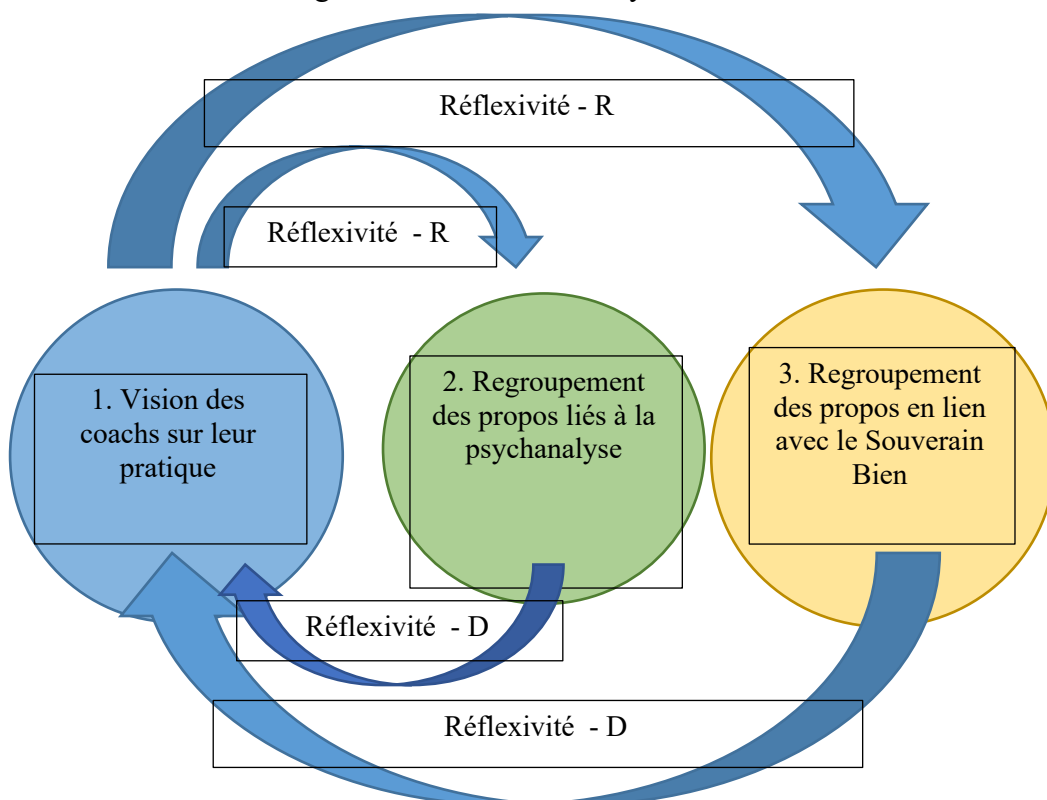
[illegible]

Réflexivité - R

Réflexivité - R

1. Vision des coachs sur leur pratique

2. Regroupement des propos liés à la psychanalyse

3. Regroupement des propos en lien avec le Souverain Bien

Réflexivité - D

Réflexivité - D